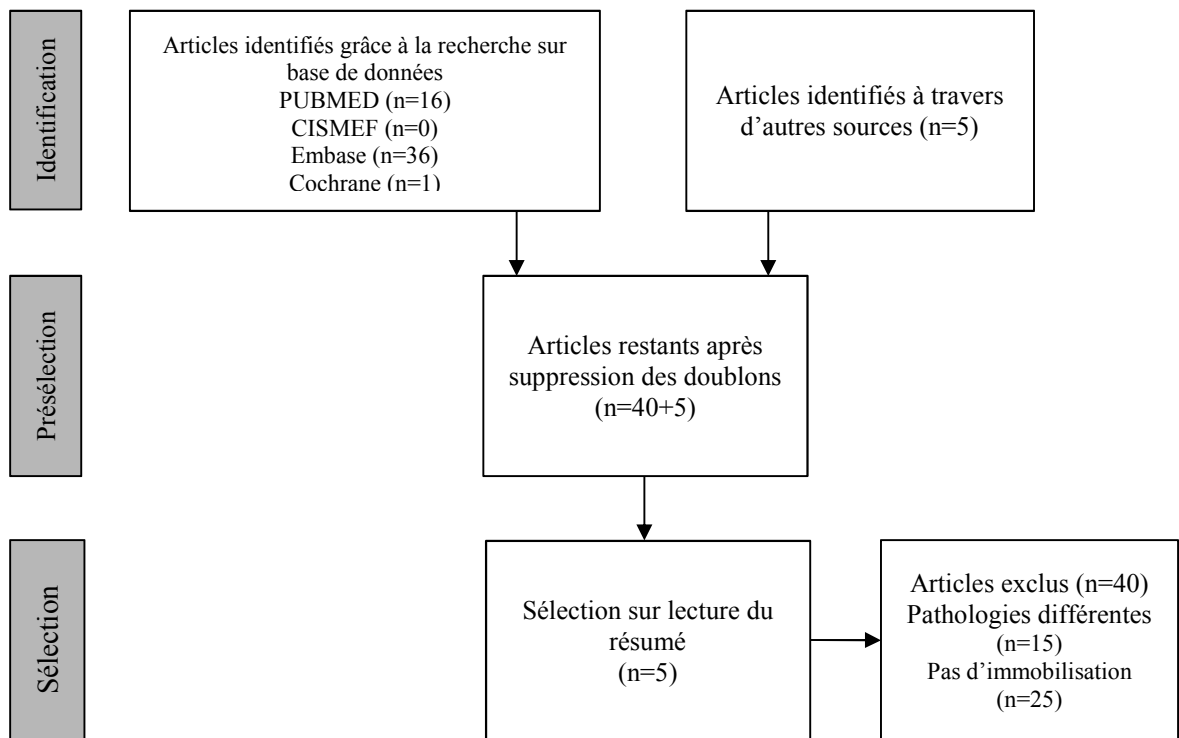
Identification

Articles identifiés grâce à la recherche sur base de données
PUBMED (n=16)
CISMEF (n=0)
Embase (n=36)
Cochrane (n=1)

Articles identifiés à travers d'autres sources (n=5)

Présélection

Articles restants après suppression des doublons
(n=40+5)

Sélection

Sélection sur lecture du résumé
(n=5)

Articles exclus (n=40)
Pathologies différentes
(n=15)
Pas d'immobilisation
(n=25)